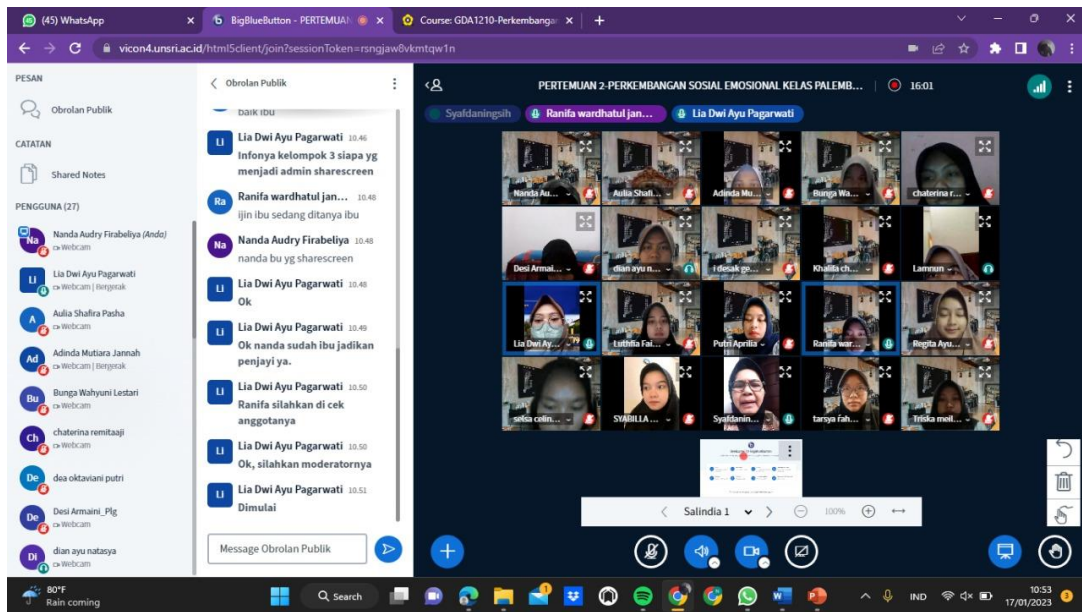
(45) WhatsApp
BigBlueButton - PERTEMUAN
Course: GDA1210-Perkembangan
vicon4.unsri.ac.id/html5client/join?sessionToken=rsngjaw8vkmtqw1n

PESAN
Obrolan Publik
CATATAN
Shared Notes
PENGGUNA (27)
Nanda Audry Firabeliya (Anda)
Webcam
Lia Dwi Ayu Pagarwati
Webcam | Bergerak
Aulia Shafira Pasha
Webcam
Adinda Mutiara Jannah
Webcam | Bergerak
Bunga Wahyuni Lestari
Webcam
chaterina remitaaji
Webcam
dea oktaviani putri
Desi Armaini_Plg
Webcam
dian ayu natasya
Webcam

Obrolan Publik
baik ibu
Lia Dwi Ayu Pagarwati 10.46
Infonya kelompok 3 siapa yg menjadi admin sharescreen
Ranifa wardhatul jan... 10.48
ijin ibu sedang ditanya ibu
Nanda Audry Firabeliya 10.48
nanda bu yg sharescreen
Lia Dwi Ayu Pagarwati 10.48
Ok
Lia Dwi Ayu Pagarwati 10.49
Ok nanda sudah ibu jadikan penjayi ya.
Lia Dwi Ayu Pagarwati 10.50
Ranifa silahkan di cek anggotanya
Lia Dwi Ayu Pagarwati 10.50
Ok, silahkan moderatornya
Lia Dwi Ayu Pagarwati 10.51
Dimulai
Message Obrolan Publik

PERTEMUAN 2-PERKEMBANGAN SOSIAL EMOSIONAL KELAS PALEMB...
16:01
Syafdaningsih
Ranifa wardhatul jan...
Lia Dwi Ayu Pagarwati
Nanda Au...
Aulia Shafi...
Adinda Mu...
Bunga Wa...
chaterina r...
Desi Armai...
dian ayu n...
i desak ge...
Khalida ch...
Lamnun
Lia Dwi Ay...
Luthfia Fai...
Putri Aprilia
Ranifa war...
Regita Ayu...
selsa celin...
SYABILLA ...
Syafdanin...
tarsya fah...
Triska meil...
Salindia 1
100%

80°F
Rain coming
Search
IND
10:53
17/01/2023